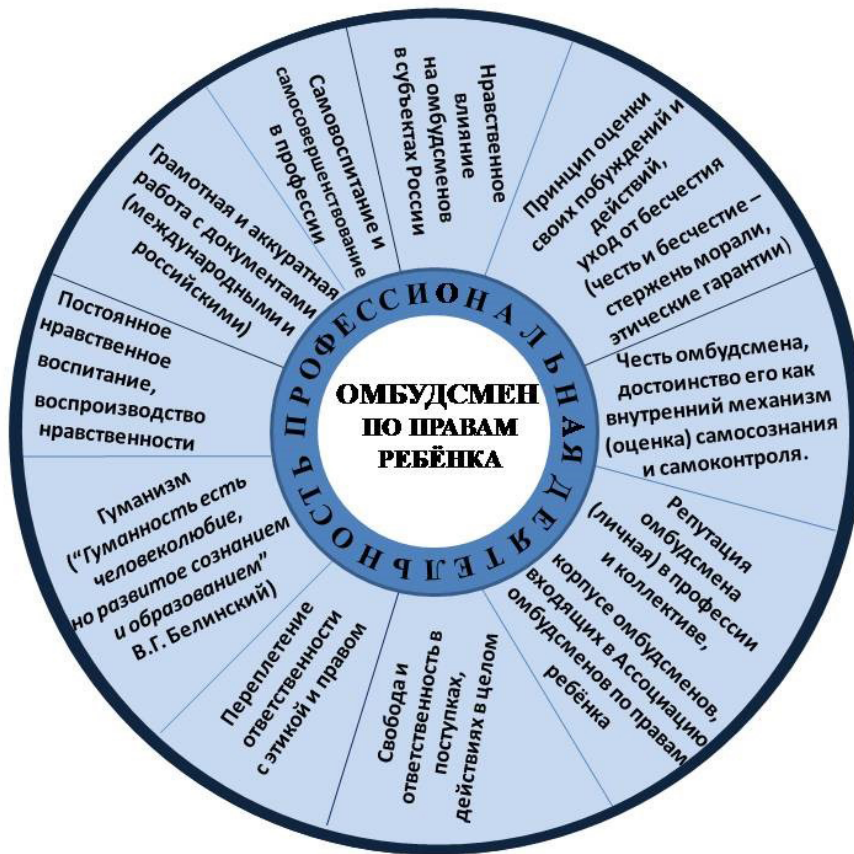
ОМБУДСМЕН ПО ПРАВАМ РЕБЁНКА

ПРОФЕССИОНАЛЬНАЯ ДЕЯТЕЛЬНОСТЬ

Нравственное влияние на омбудсменов в субъектах России

Принцип оценки своих побуждений и действий, уход от бесчестия (честь и бесчестие – стержень морали, этические гарантии)

Честь омбудсмена, достоинство его как внутренний механизм (оценка) самосознания и самоконтроля.

Репутация омбудсмена (личная) в профессии и коллективе, корпусе омбудсменов, входящих в Ассоциацию омбудсменов по правам ребёнка

Свобода и ответственность в поступках, действиях в целом

Переплетение ответственности с этикой и правом

Гуманизм ("Гуманность есть человеколюбие, но развитое сознанием и образованием" В.Г. Белинский)

Постоянное нравственное воспитание, воспроизводство нравственности

Грамотная и аккуратная работа с документами (международными и российскими)

Самовоспитание и самосовершенствование в профессии